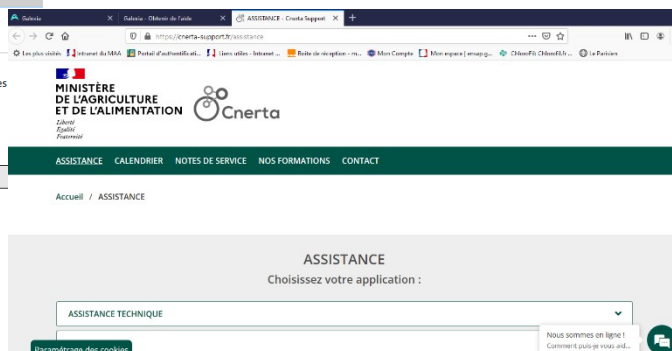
Galaxia | Galaxia - Obtenir de l'aide | ASSISTANCE - Cnerta Support

https://cnerta-support.fr/assistance

Les plus visités | Intranet du MAA | Portail d'authentificati... | Liens utiles - Intranet ... | Boîte de réception - m... | Mon Compte | Mon espace | ensap.g... | ChlorofiL ChlorofiLfr... | Le Parisien

es

MINISTÈRE DE L'AGRICULTURE ET DE L'ALIMENTATION
Liberté
Égalité
Fraternité

Cnerta

ASSISTANCE | CALENDRIER | NOTES DE SERVICE | NOS FORMATIONS | CONTACT

Accueil / ASSISTANCE

ASSISTANCE
Choisissez votre application :

ASSISTANCE TECHNIQUE

Nous sommes en ligne !
Comment puis-je vous aid...

Paramétrage des cookies